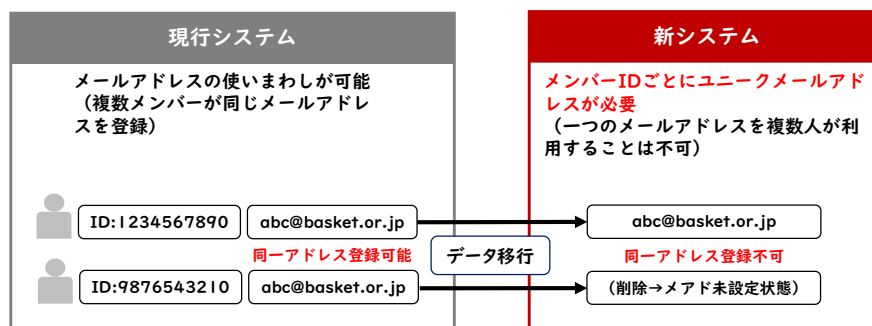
現行システム

メールアドレスの使いまわしが可能
（複数メンバーが同じメールアドレスを登録）

ID:1234567890 abc@basket.or.jp

同一アドレス登録可能

ID:9876543210 abc@basket.or.jp

データ移行

新システム

メンバーIDごとにユニークメールアドレスが必要
（一つのメールアドレスを複数人が利用することは不可）

abc@basket.or.jp

同一アドレス登録不可

（削除→メアド未設定状態）